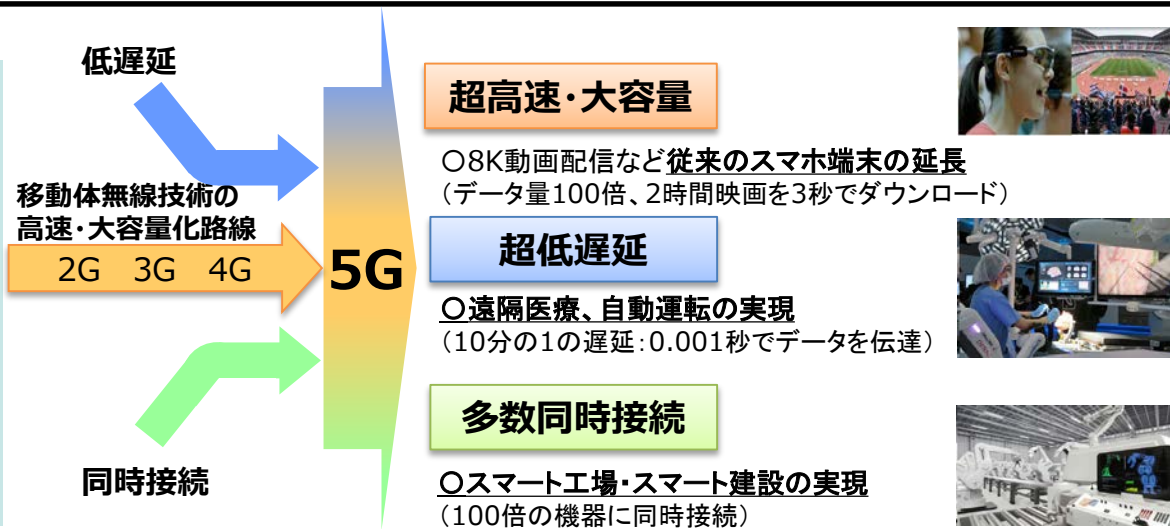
低遅延

移動体無線技術の高速・大容量化路線

2G 3G 4G

同時接続

5G

超高速・大容量

○8K動画配信など従来のスマホ端末の延長
（データ量100倍、2時間映画を3秒でダウンロード）

超低遅延

○遠隔医療、自動運転の実現
（10分の1の遅延：0.001秒でデータを伝達）

多数同時接続

○スマート工場・スマート建設の実現
（100倍の機器に同時接続）